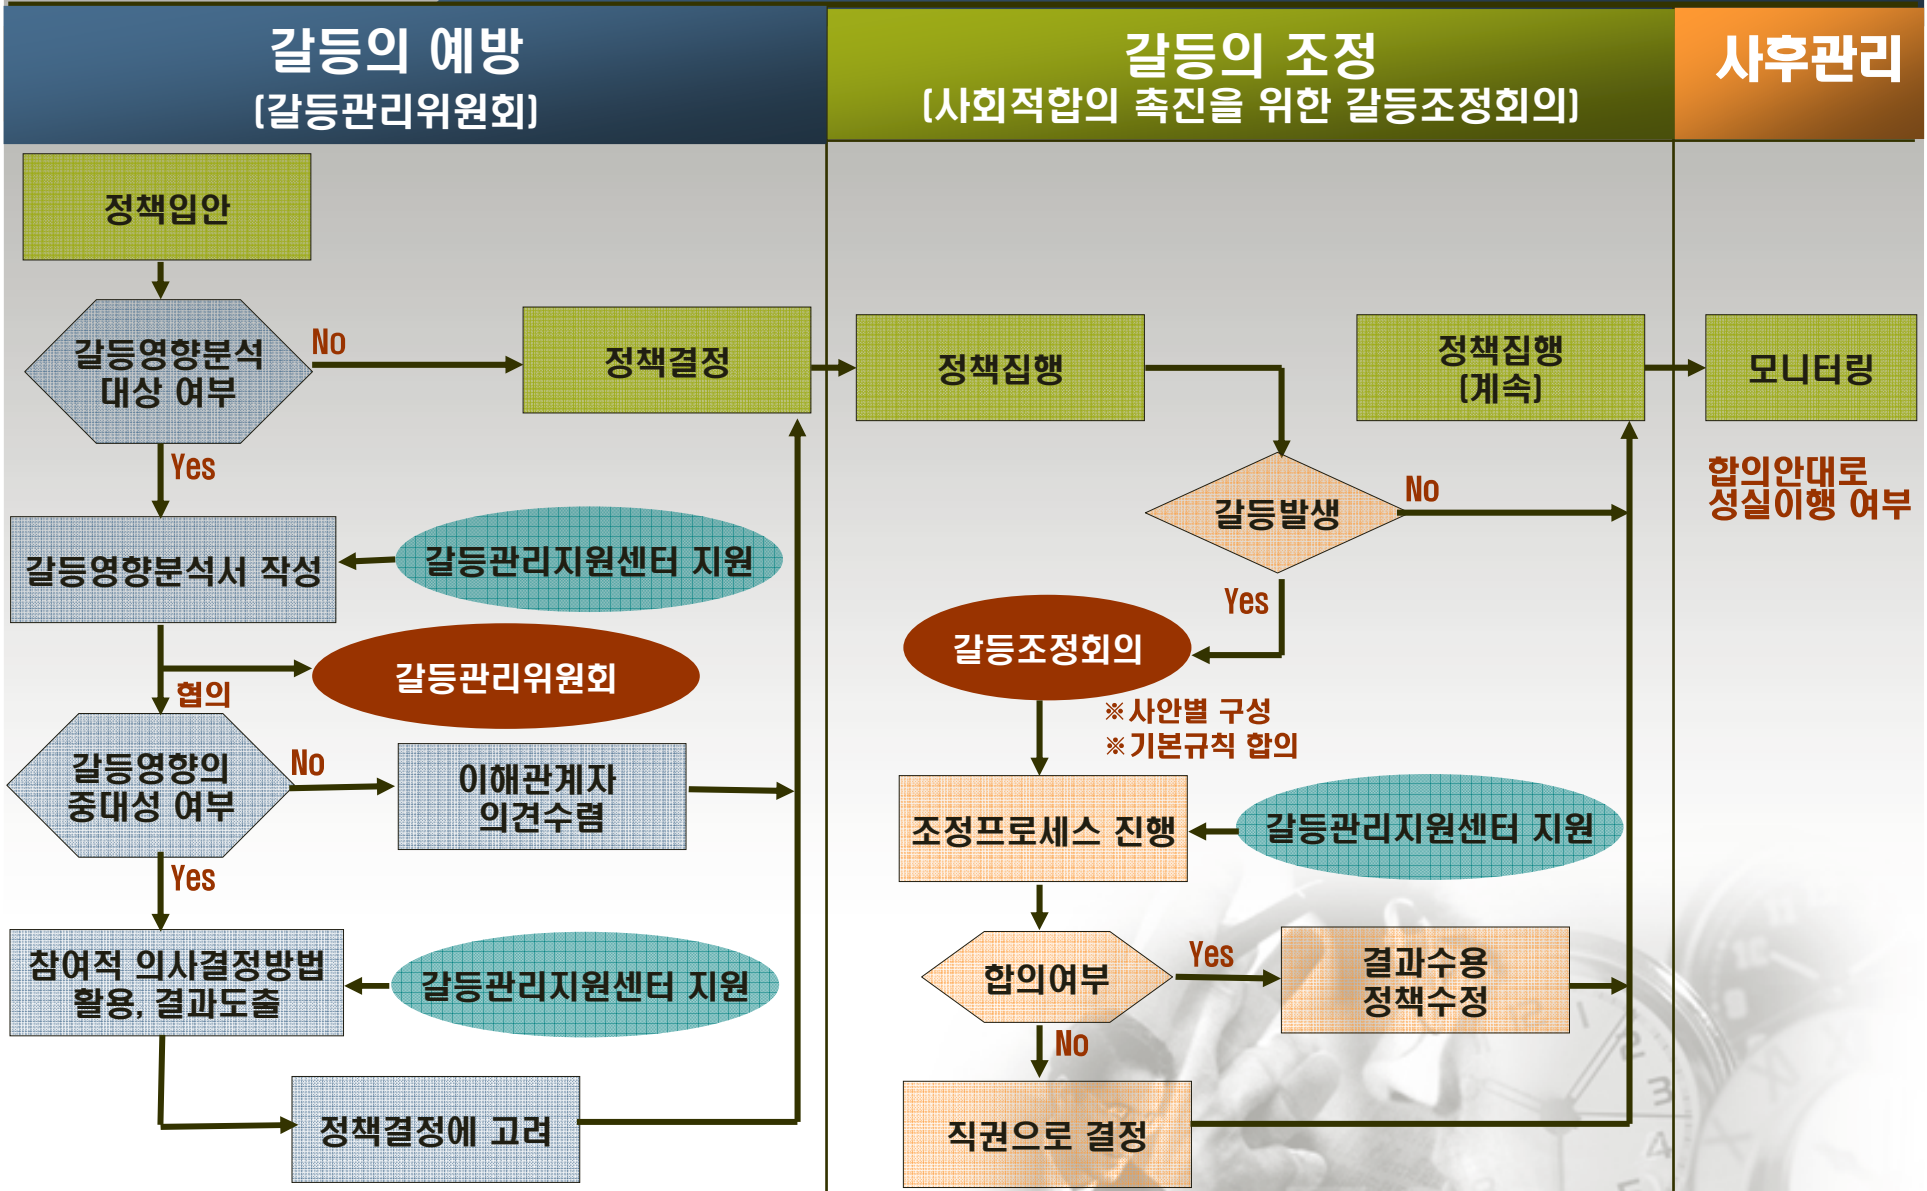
갈등의 예방
(갈등관리위원회)

갈등의 조정
(사회적합의 촉진을 위한 갈등조정회의)

사후관리

정책입안

갈등영향분석 대상 여부

No

정책결정

Yes

갈등영향분석서 작성

갈등관리지원센터 지원

갈등관리위원회

협의

갈등영향의 중대성 여부

No

이해관계자 의견수렴

Yes

참여적 의사결정방법 활용, 결과도출

갈등관리지원센터 지원

정책결정에 고려

정책집행

정책집행 (계속)

모니터링

합의안대로 성실이행 여부

갈등발생

No

Yes

갈등조정회의

※사안별 구성
※기본규칙 합의

조정프로세스 진행

갈등관리지원센터 지원

합의여부

Yes

결과수용 정책수정

No

직권으로 결정